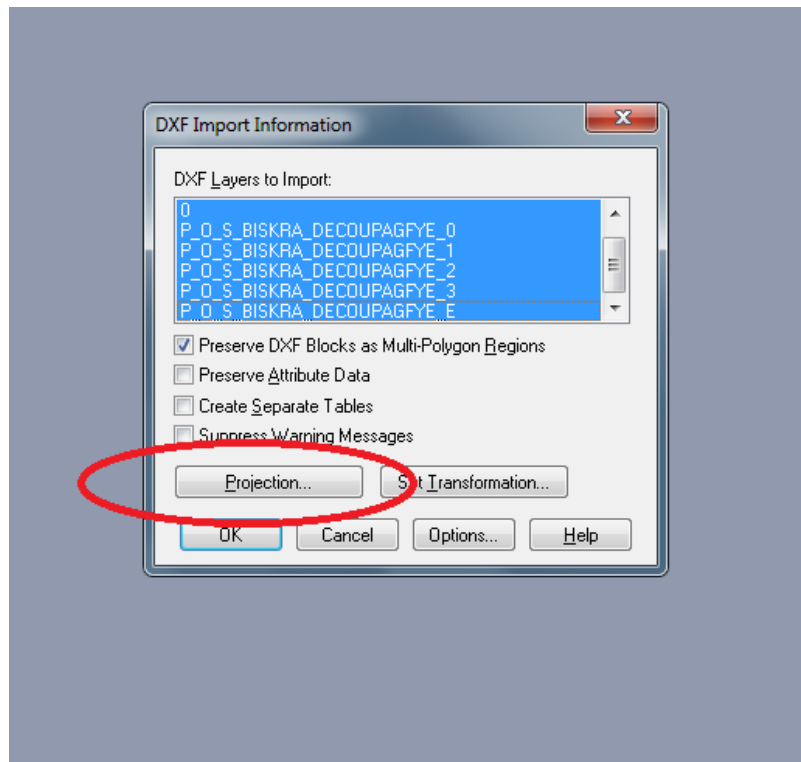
DXF Import Information

DXF Layers to Import:

0
P_O_S_BISKRA_DECOUPAGFYE_0
P_O_S_BISKRA_DECOUPAGFYE_1
P_O_S_BISKRA_DECOUPAGFYE_2
P_O_S_BISKRA_DECOUPAGFYE_3
P_O_S_BISKRA_DECOUPAGFYE_E

Preserve DXF Blocks as Multi-Polygon Regions
Preserve Attribute Data
Create Separate Tables
Suppress Warning Messages

Projection...
Set Transformation...

OK
Cancel
Options...
Help